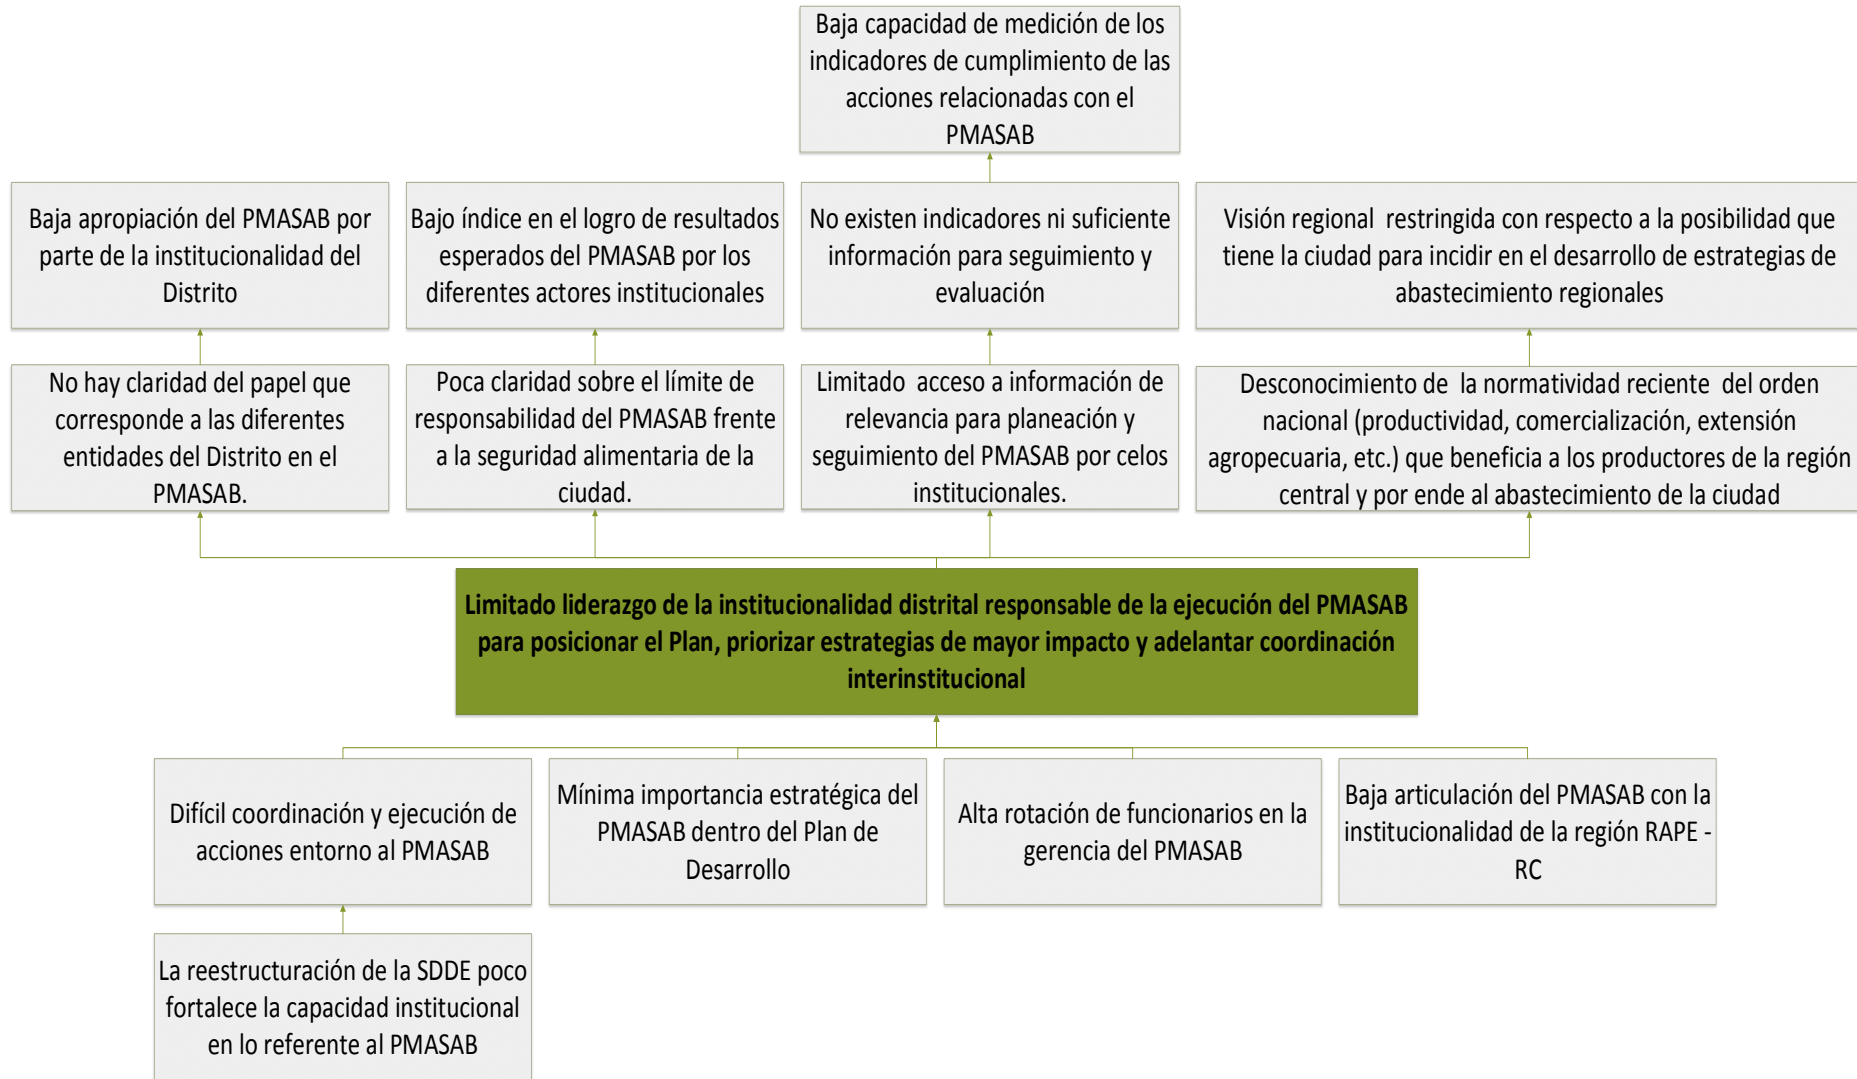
Baja capacidad de medición de los indicadores de cumplimiento de las acciones relacionadas con el PMASAB

Baja apropiación del PMASAB por parte de la institucionalidad del Distrito

Bajo índice en el logro de resultados esperados del PMASAB por los diferentes actores institucionales

No existen indicadores ni suficiente información para seguimiento y evaluación

Visión regional restringida con respecto a la posibilidad que tiene la ciudad para incidir en el desarrollo de estrategias de abastecimiento regionales

No hay claridad del papel que corresponde a las diferentes entidades del Distrito en el PMASAB.

Poca claridad sobre el límite de responsabilidad del PMASAB frente a la seguridad alimentaria de la ciudad.

Limitado acceso a información de relevancia para planeación y seguimiento del PMASAB por celos institucionales.

Desconocimiento de la normatividad reciente del orden nacional (productividad, comercialización, extensión agropecuaria, etc.) que beneficia a los productores de la región central y por ende al abastecimiento de la ciudad

Limitado liderazgo de la institucionalidad distrital responsable de la ejecución del PMASAB para posicionar el Plan, priorizar estrategias de mayor impacto y adelantar coordinación interinstitucional

Difícil coordinación y ejecución de acciones entorno al PMASAB

Mínima importancia estratégica del PMASAB dentro del Plan de Desarrollo

Alta rotación de funcionarios en la gerencia del PMASAB

Baja articulación del PMASAB con la institucionalidad de la región RAPE - RC

La reestructuración de la SDDE poco fortalece la capacidad institucional en lo referente al PMASAB